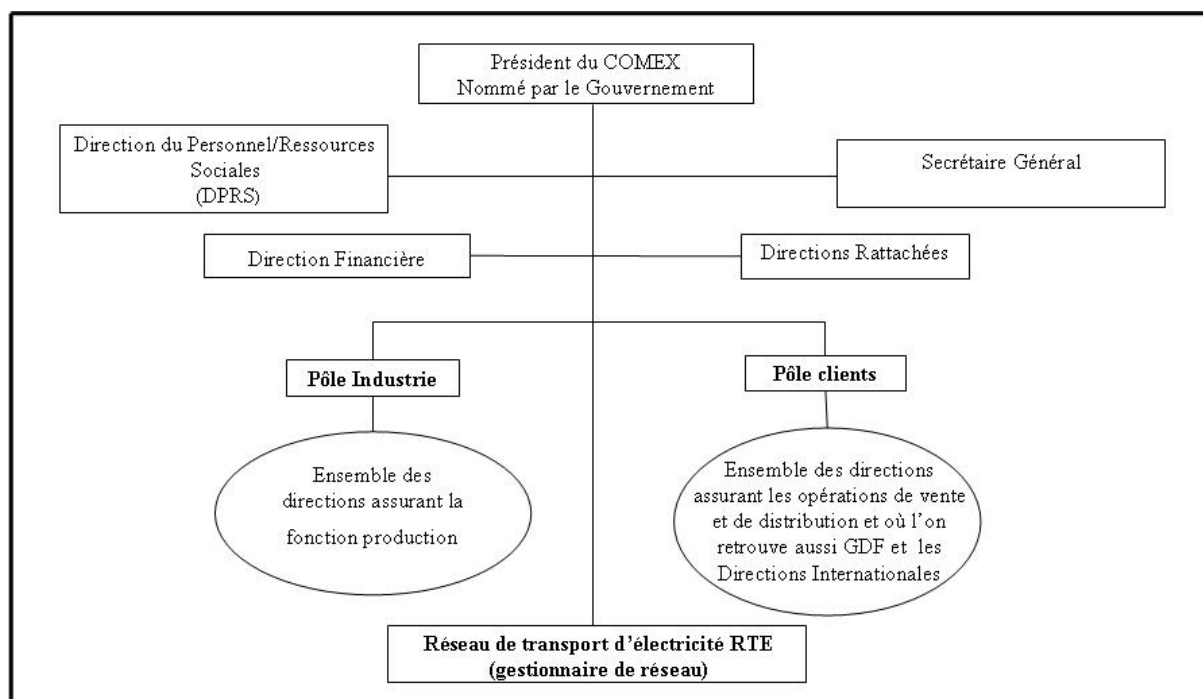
Président du COMEX
Nommé par le Gouvernement

Direction du Personnel/Ressources Sociales (DPRS)

Secrétaire Général

Direction Financière

Directions Rattachées

Pôle Industrie

Pôle clients

Ensemble des directions assurant la fonction production

Ensemble des directions assurant les opérations de vente et de distribution et où l'on retrouve aussi GDF et les Directions Internationales

Réseau de transport d'électricité RTE
(gestionnaire de réseau)